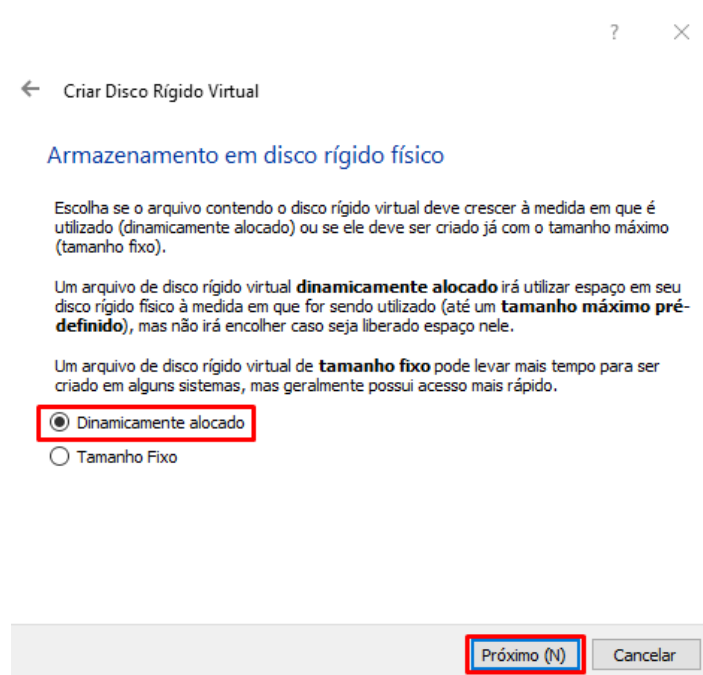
?
×

Criar Disco Rígido Virtual

Armazenamento em disco rígido físico

Escolha se o arquivo contendo o disco rígido virtual deve crescer à medida em que é utilizado (dinamicamente alocado) ou se ele deve ser criado já com o tamanho máximo (tamanho fixo).

Um arquivo de disco rígido virtual **dinamicamente alocado** irá utilizar espaço em seu disco rígido físico à medida em que for sendo utilizado (até um **tamanho máximo pré-definido**), mas não irá encolher caso seja liberado espaço nele.

Um arquivo de disco rígido virtual de **tamanho fixo** pode levar mais tempo para ser criado em alguns sistemas, mas geralmente possui acesso mais rápido.

Dinamicamente alocado

Tamanho Fixo

Próximo (N)
Cancelar